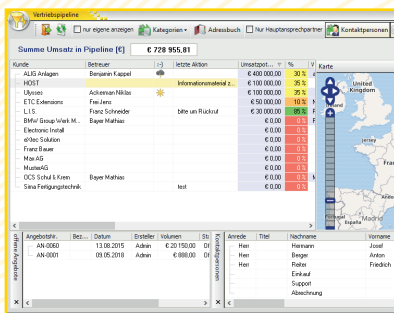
Vertriebspipeline

nur eigene anzeigen | Kategorien | Adressbuch | Nur Hauptansprechpartner | Kontaktpersonen

Summe Umsatz in Pipeline [€] € 728 955,81

| Kunde | Betreuer | :-) | letzte Aktion | Umsatzpot... | % |
|---|---|---|---|---|---|
| ALIG Anlagen | Benjamin Kappel | | | € 400 000,00 | 30 % |
| HOST | | | Informationsmaterial z... | € 100 000,00 | 35 % |
| Ulysses | Ackerman Niklas | | | € 100 000,00 | 35 % |
| ETC Extensions | FreiJens | | | € 50 000,00 | 10 % |
| L.I.S. | Franz Schneider | | bitte um Rückruf | € 30 000,00 | 85 % |
| BMW Group Werk M... | Bayer Mathias | | | € 0,00 | 0 % |
| Electronic Install | | | | € 0,00 | 0 % |
| eXtec Solution | | | | € 0,00 | 0 % |
| Franz Bauer | | | | € 0,00 | 0 % |
| Max AG | | | | € 0,00 | 0 % |
| MusterAG | | | | € 0,00 | 0 % |
| OCS Schul & Kons | Bayer Mathias | | | € 0,00 | 0 % |
| Sina Fertigungstechnik | | | test | € 0,00 | 0 % |

Karte
United Kingdom
Ireland
Madrid

offene Angebote

| Angebotsnr... | Bez... | Datum | Ersteller | Volumen | St |
|---|---|---|---|---|---|
| AN-0060 | | 13.08.2015 | Admin | € 20 150,00 | |
| AN-0001 | | 09.05.2018 | Admin | € 888,00 | |

Kontaktpersonen

| Anrede | Titel | Nachname | Vorname |
|---|---|---|---|
| Herr | | Hermann | Josef |
| Herr | | Berger | Anton |
| Herr | | Reiter | Friedrich |
| | | Einkauf | |
| | | Support | |
| | | Abrechnung | |